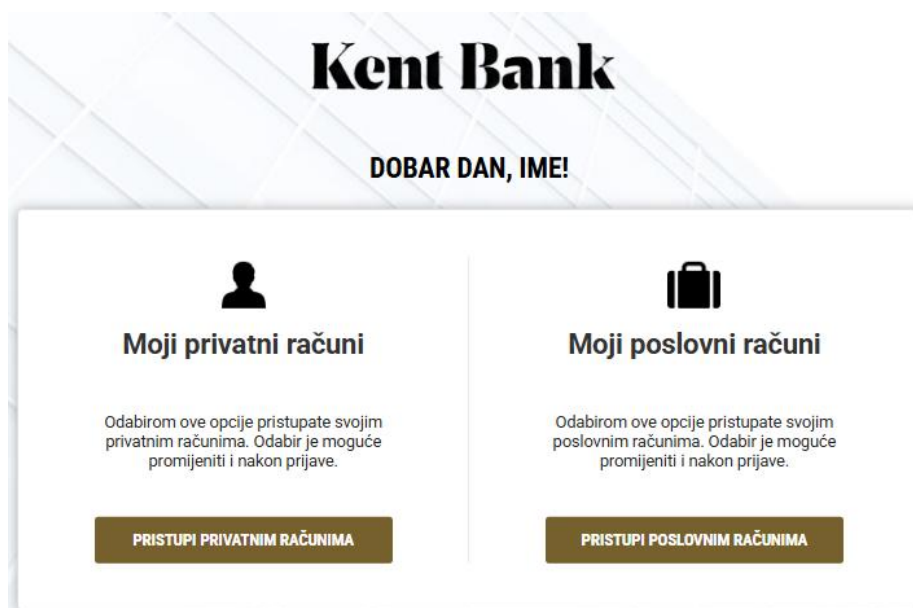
Kent Bank

DOBAR DAN, IME!

Moji privatni računi

Odabirom ove opcije pristupate svojim privatnim računima. Odabir je moguće promijeniti i nakon prijave.

PRISTUPI PRIVATNIM RAČUNIMA

Moji poslovni računi

Odabirom ove opcije pristupate svojim poslovnim računima. Odabir je moguće promijeniti i nakon prijave.

PRISTUPI POSLOVNIM RAČUNIMA